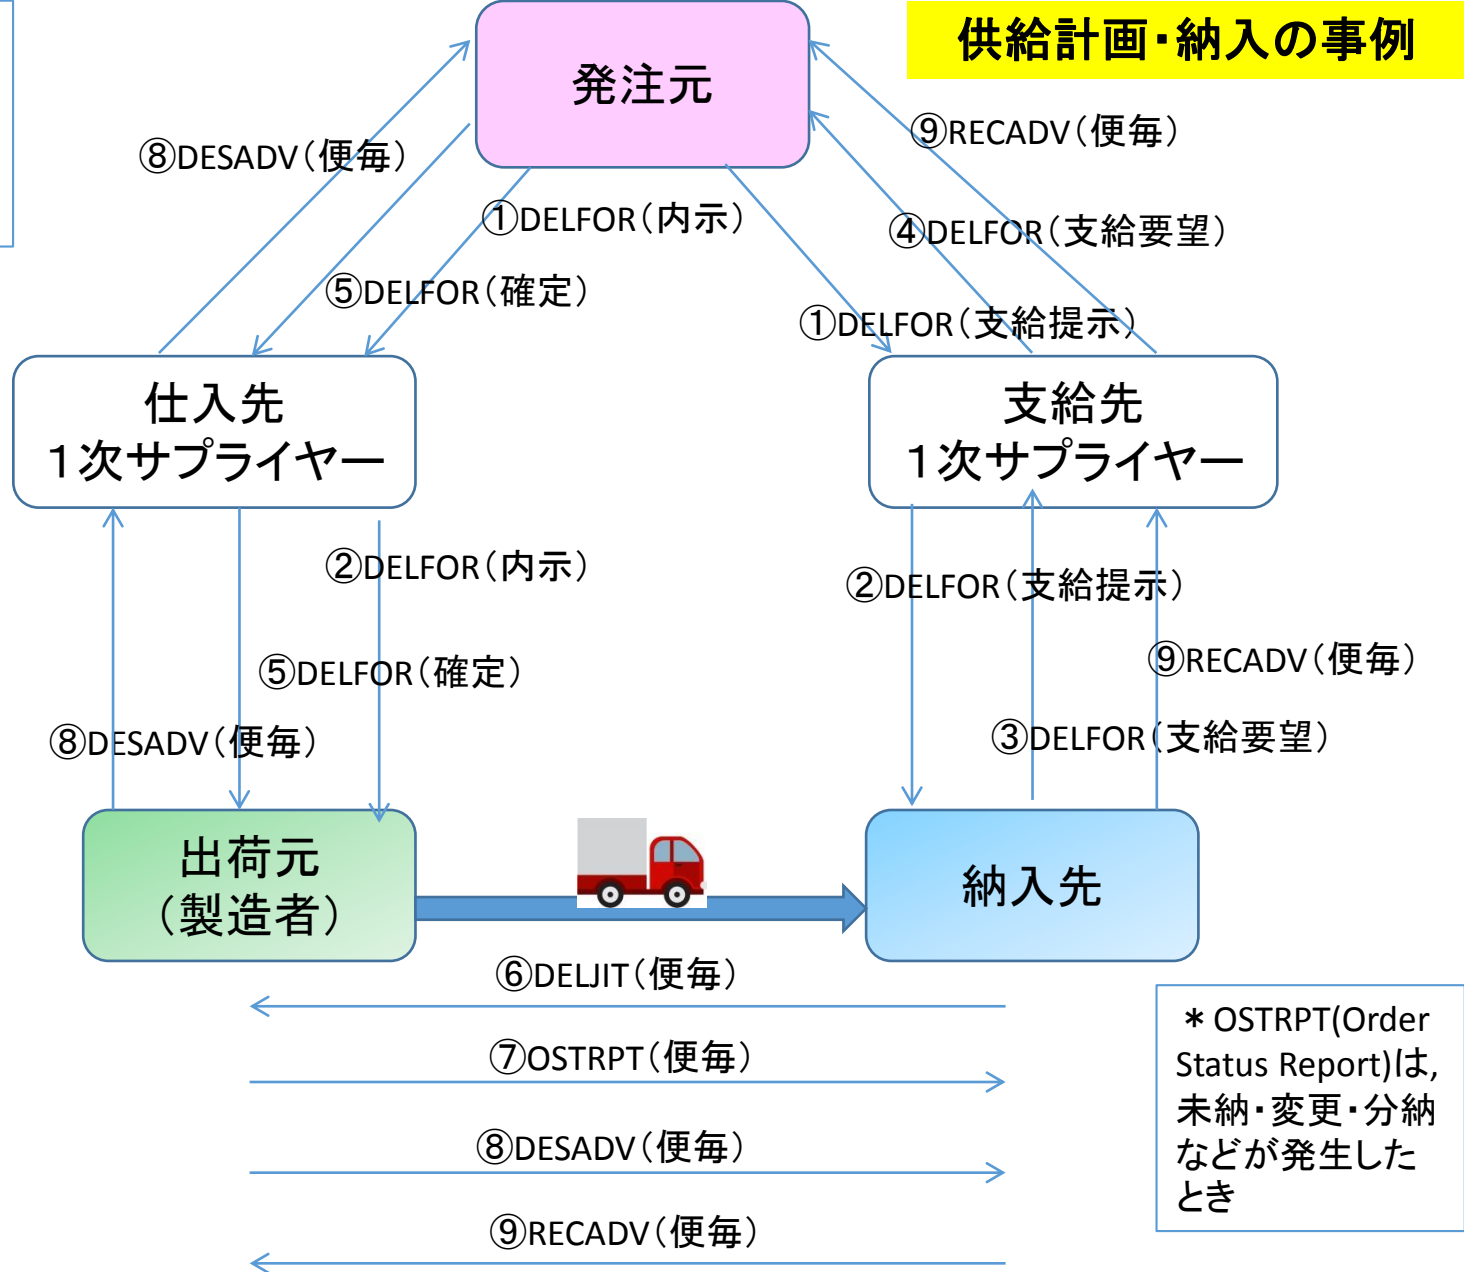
供給計画・納入の事例

発注元

⑧DESADV（便毎）

⑨RECADV（便毎）

①DELFOR（内示）

④DELFOR（支給要望）

⑤DELFOR（確定）

①DELFOR（支給提示）

仕入先
1次サプライヤー

支給先
1次サプライヤー

②DELFOR（内示）

②DELFOR（支給提示）

⑤DELFOR（確定）

⑨RECADV（便毎）

⑧DESADV（便毎）

③DELFOR（支給要望）

出荷元
（製造者）

納入先

⑥DELJIT（便毎）

⑦OSTRPT（便毎）

⑧DESADV（便毎）

⑨RECADV（便毎）

＊OSTRPT(Order Status Report)は，未納・変更・分納などが発生したとき